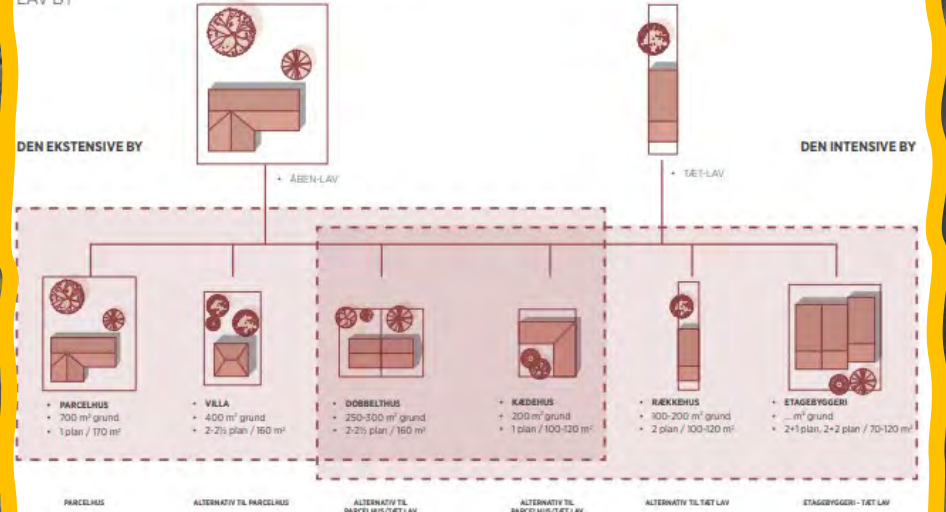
LAV BY

DEN EKSTENSIVE BY

DEN INTENSIVE BY

• ÅBEN-LAV

• TÆT-LAV

• PARCELHUS
• 700 m² grund
• 1 plan / 170 m²

• VILLA
• 400 m² grund
• 2-2½ plan / 160 m²

• DOBBELTHUS
• 250-300 m² grund
• 2-2½ plan / 160 m²

• KÆDEHUS
• 200 m² grund
• 1 plan / 100-120 m²

• RÆKKEHUS
• 100-200 m² grund
• 2 plan / 100-120 m²

• ETAGEBYGGERI
• ... m² grund
• 2+1 plan, 2+2 plan / 70-120 m²

PARCELHUS

ALTERNATIV TIL PARCELHUS

ALTERNATIV TIL PARCELHUS/TÆT LAV

ALTERNATIV TIL PARCELHUS/TÆT LAV

ALTERNATIV TIL TÆT LAV

ETAGEBYGGERI - TÆT LAV